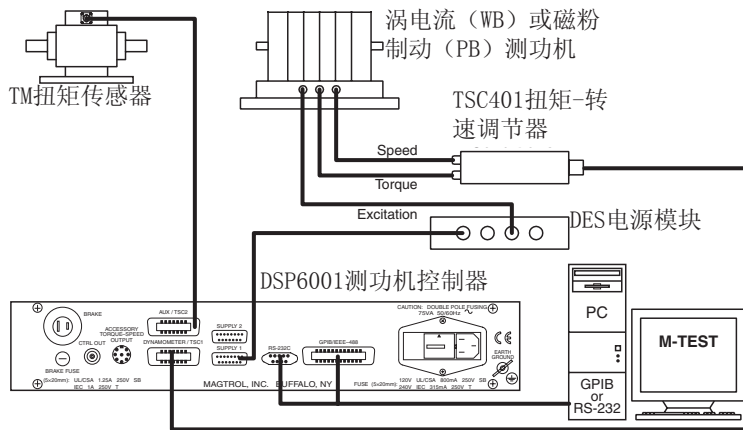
涡电流（WB）或磁粉制动（PB）测功机

TM扭矩传感器

TSC401扭矩-转速调节器

Speed

Torque

Excitation

DES电源模块

DSP6001测功机控制器

BRAKE

ACCESSORY TORQUE-SPEED OUTPUT

CTRL OUT

BRAKE FUSE

(5x20mm): UL/CSA 1.25A 250V SB IEC 1A 250V T

AUX / TSC2

DYNAMOMETER / TSC1

SUPPLY 2

SUPPLY 1

RS-232C

GPIB/IEEE-488

CAUTION: DOUBLE POLE FUSING 75VA 50/60Hz

CE

EARTH GROUND

MAGTROL, INC. BUFFALO, NY

FUSE (5x20mm) 120V UL/CSA 800mA 250V SB 240V IEC 315mA 250V T

PC

GPIB or RS-232

M-TEST